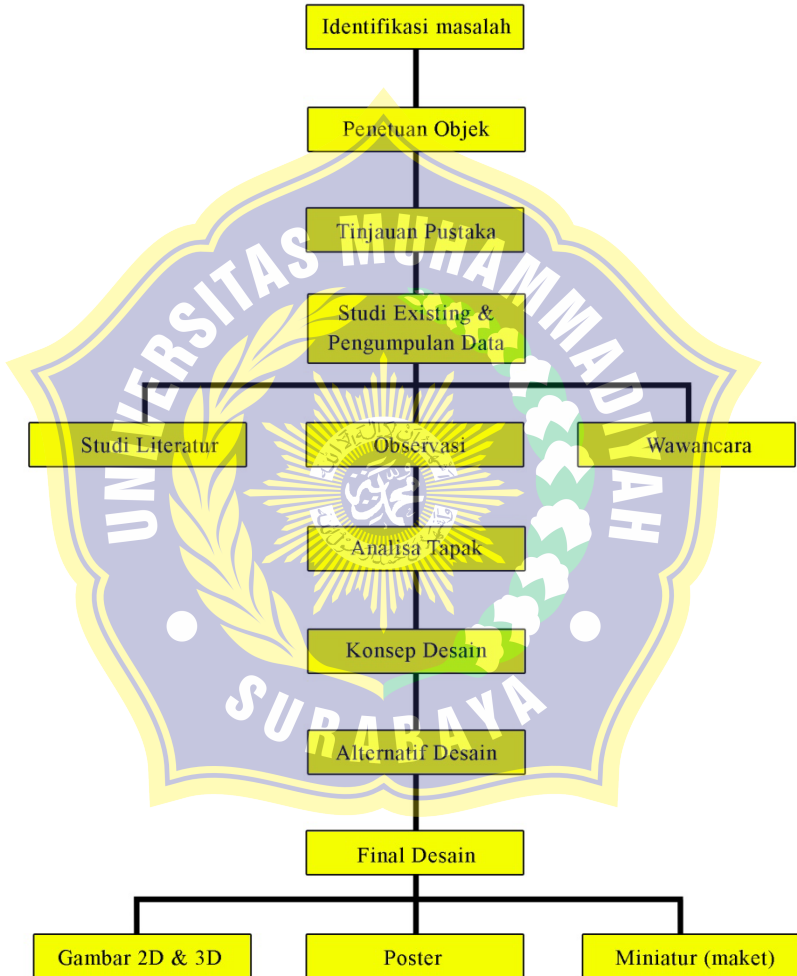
Identifikasi masalah

Penetuan Objek

Tinjauan Pustaka

Studi Existing & Pengumpulan Data

Studi Literatur

Observasi

Wawancara

Analisa Tapak

Konsep Desain

Alternatif Desain

Final Desain

Gambar 2D & 3D

Poster

Miniatur (maket)

UNIVERSITAS MUHAMMADIYAH SURABAYA